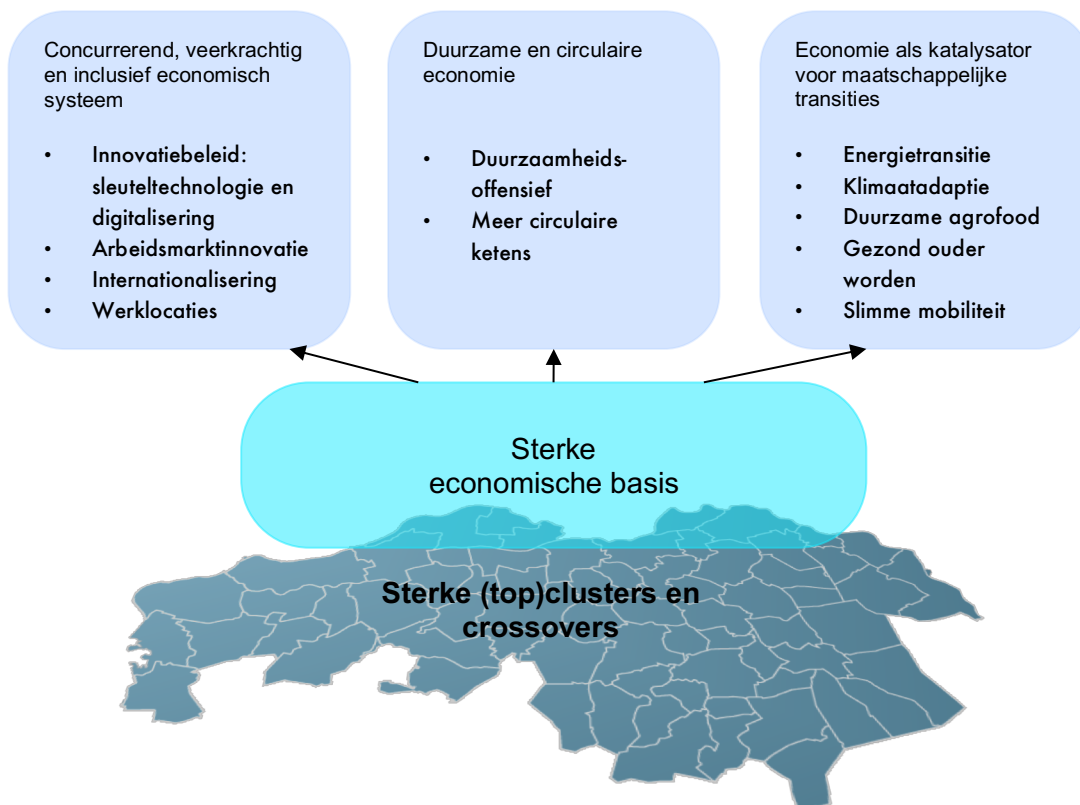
Concurrerend, veerkrachtig en inclusief economisch systeem

- Innovatiebeleid: sleuteltechnologie en digitalisering
- Arbeidsmarktinnovatie
- Internationalisering
- Werklocaties

Duurzame en circulaire economie

- Duurzaamheids-offensief
- Meer circulaire ketens

Economie als katalysator voor maatschappelijke transities

- Energietransitie
- Klimaatadaptie
- Duurzame agrofood
- Gezond ouder worden
- Slimme mobiliteit

Sterke economische basis

Sterke (top)clusters en crossovers